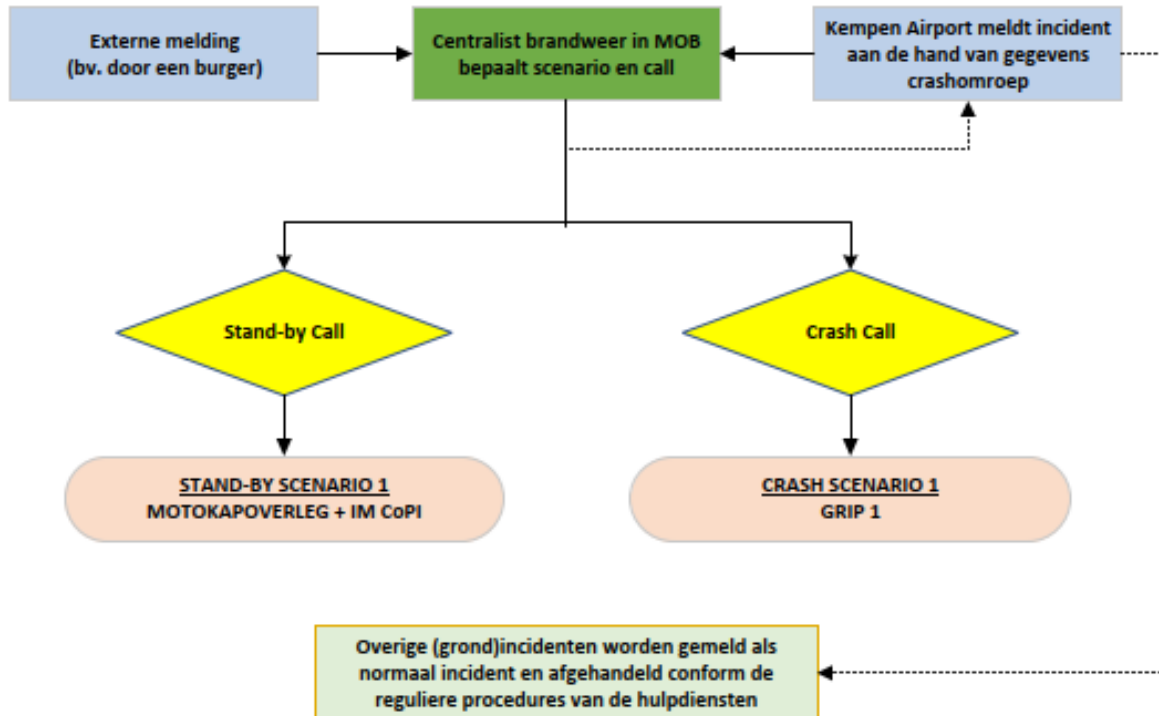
Externe melding
(bv. door een burger)

Centralist brandweer in MOB bepaalt scenario en call

Kempen Airport meldt incident aan de hand van gegevens crashomroep

Stand-by Call

Crash Call

STAND-BY SCENARIO 1
MOTOKAPOVERLEG + IM CoPI

CRASH SCENARIO 1
GRIP 1

Overige (grond)incidenten worden gemeld als normaal incident en afgehandeld conform de reguliere procedures van de hulpdiensten